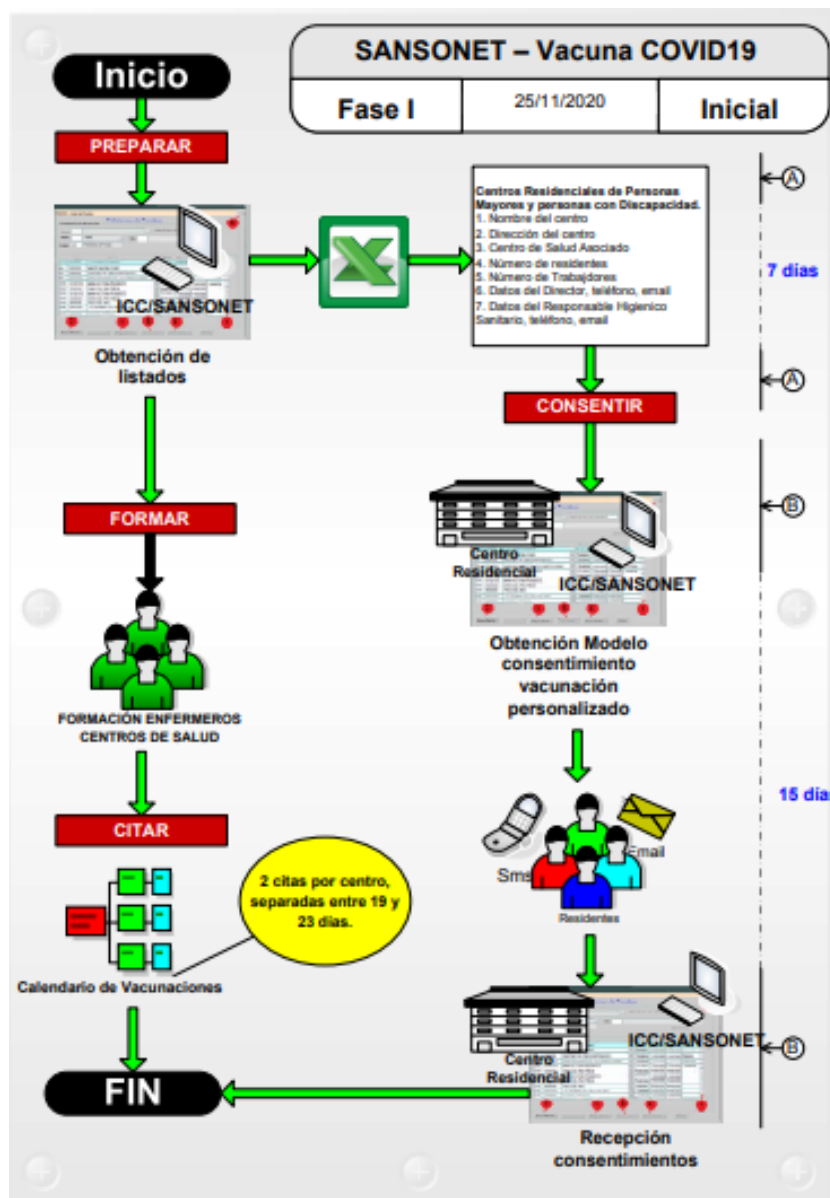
SANSONET – Vacuna COVID19

Fase I

25/11/2020

Inicial

Inicio

PREPARAR

ICC/SANSONET

Obtención de listados

Centros Residenciales de Personas Mayores y personas con Discapacidad.
1. Nombre del centro
2. Dirección del centro
3. Centro de Salud Asociado
4. Número de residentes
5. Número de Trabajdores
6. Datos del Director, teléfono, email
7. Datos del Responsable Higienico Sanitario, teléfono, email

A

7 días

A

CONSENTIR

B

Centro Residencial

ICC/SANSONET

Obtención Modelo consentimiento vacunación personalizado

FORMAR

FORMACIÓN ENFERMEROS CENTROS DE SALUD

15 días

CITAR

Sms

Email

Residentes

2 citas por centro, separadas entre 19 y 23 días.

Calendario de Vacunaciones

Centro Residencial

ICC/SANSONET

B

FIN

Recepción consentimientos